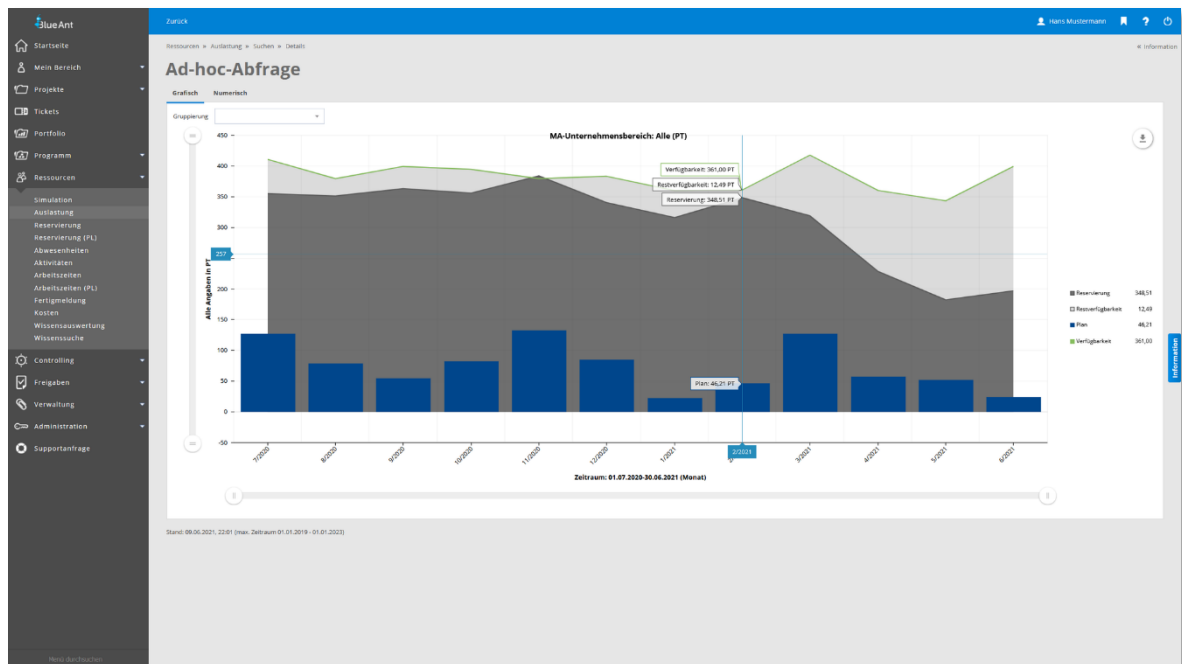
BlueAnt

Zurück

Hans Mustermann

Startseite
Mein Bereich
Projekte
Tickets
Portfolio
Programm
Ressourcen
Simulation
Auslastung
Reservierung
Reservierung (PL)
Abwesenheiten
Aktivitäten
Arbeitszeiten
Arbeitszeiten (PL)
Fertigmeldung
Kosten
Wissensauswertung
Wissenssuche
Controlling
Freigaben
Verwaltung
Administration
Supportanfrage

Menü durchsuchen

Ressourcen » Auslastung » Suchen » Details

« Information

Ad-hoc-Abfrage

Grafisch Numerisch

Gruppierung

MA-Unternehmensbereich: Alle (PT)

450
400
350
300
257
200
150
100
50
0
-50

Alle Angaben in PT

Verfügbarkeit: 361,00 PT
Restverfügbarkeit: 12,49 PT
Reservierung: 348,51 PT
Plan: 46,21 PT

7/2020
8/2020
9/2020
10/2020
11/2020
12/2020
1/2021
2/2021
3/2021
4/2021
5/2021
6/2021

Zeitraum: 01.07.2020-30.06.2021 (Monat)

| Reservierung | 348,51 |
|---|---|
| Restverfügbarkeit | 12,49 |
| Plan | 46,21 |
| Verfügbarkeit | 361,00 |

Information

Stand: 09.06.2021, 22:01 (max. Zeitraum 01.01.2019 - 01.01.2023)